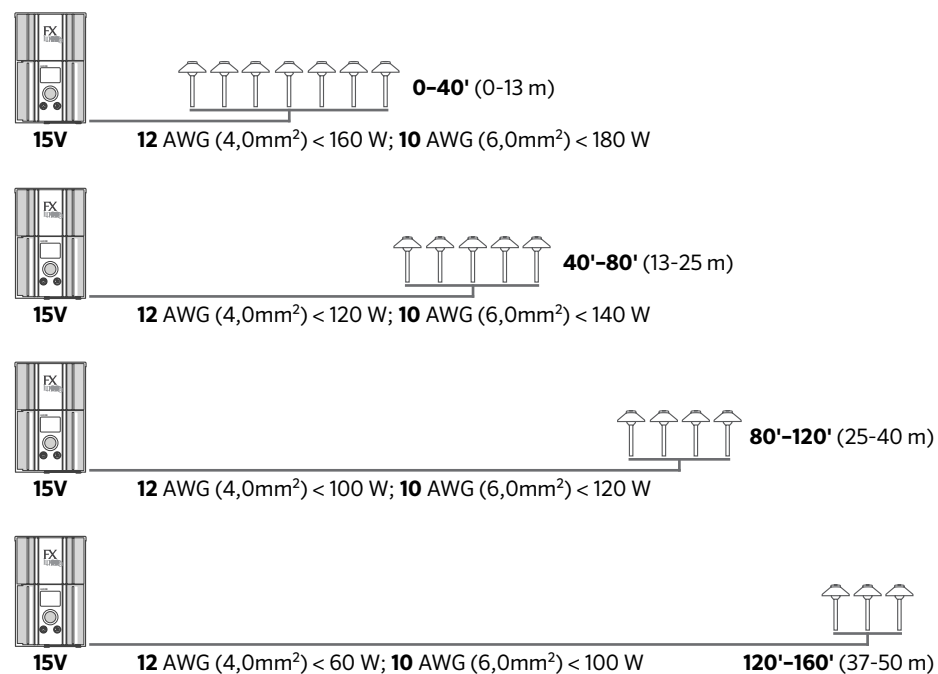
FX

0–40' (0-13 m)

15V 12 AWG (4,0mm$^2$) < 160 W; 10 AWG (6,0mm$^2$) < 180 W

FX

40'–80' (13-25 m)

15V 12 AWG (4,0mm$^2$) < 120 W; 10 AWG (6,0mm$^2$) < 140 W

FX

80'–120' (25-40 m)

15V 12 AWG (4,0mm$^2$) < 100 W; 10 AWG (6,0mm$^2$) < 120 W

FX

15V 12 AWG (4,0mm$^2$) < 60 W; 10 AWG (6,0mm$^2$) < 100 W 120'–160' (37-50 m)